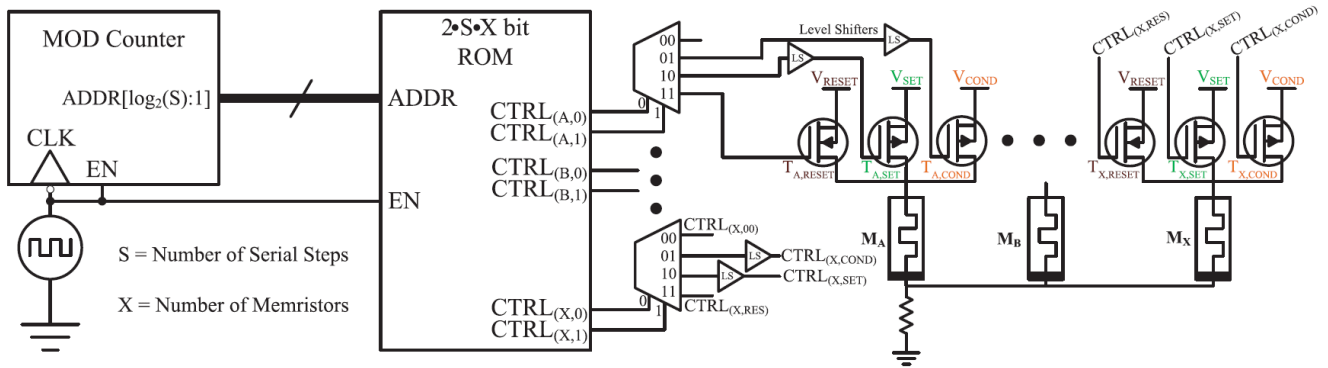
MOD Counter

ADDR[$\log_2$(S):1]

CLK

EN

2•S•X bit ROM

ADDR

EN

$CTRL_{(A,0)}$
$CTRL_{(A,1)}$
$CTRL_{(B,0)}$
$CTRL_{(B,1)}$
$CTRL_{(X,0)}$
$CTRL_{(X,1)}$

00
01
10
11
0
1

Level Shifters

LS
LS

$V_{RESET}$
$V_{SET}$
$V_{COND}$

$T_{A,RESET}$
$T_{A,SET}$
$T_{A,COND}$

$CTRL_{(X,RES)}$
$CTRL_{(X,SET)}$
$CTRL_{(X,COND)}$

$V_{RESET}$
$V_{SET}$
$V_{COND}$

$T_{X,RESET}$
$T_{X,SET}$
$T_{X,COND}$

$M_A$
$M_B$
$M_X$

00
01
10
11
0
1

$CTRL_{(X,00)}$
LS
$CTRL_{(X,COND)}$
LS
$CTRL_{(X,SET)}$
$CTRL_{(X,RES)}$

S = Number of Serial Steps

X = Number of Memristors